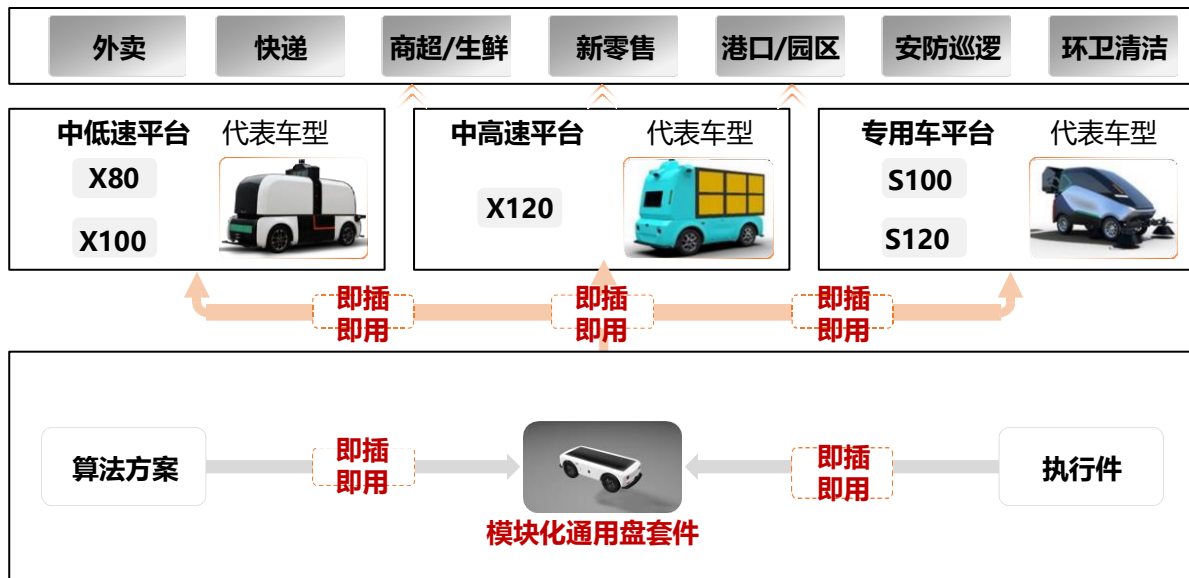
外卖 快递 商超/生鲜 新零售 港口/园区 安防巡逻 环卫清洁

中低速平台 代表车型
X80
X100

中高速平台 代表车型
X120

专用车平台 代表车型
S100
S120

即插即用 即插即用 即插即用

算法方案 即插即用 即插即用 执行件

模块化通用盘套件